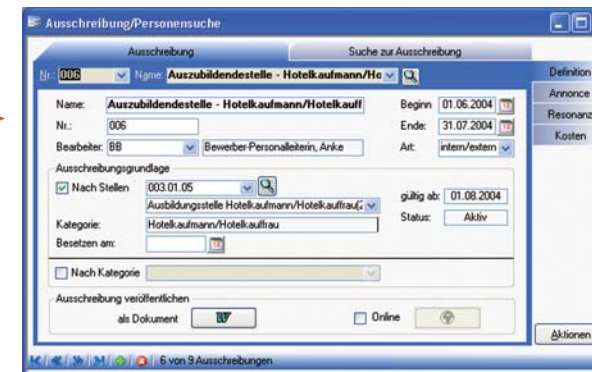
Ausschreibung/Personensuche

Ausschreibung | Suche zur Ausschreibung

Nr.: 006 Name: Auszubildendestelle - Hotelkaufmann/Ho

Definition
Annonce
Resonanz
Kosten

Name: Auszubildendestelle - Hotelkaufmann/Hotelkauff
Nr.: 006
Bearbeiter: BB Bewerber-Personalleiterin, Anke
Beginn 01.06.2004
Ende: 31.07.2004
Art: intern/extern

Ausschreibungsgrundlage
Nach Stellen 003.01.05
Ausbildungsstelle Hotelkaufmann/Hotelkauffrau(
gültig ab: 01.08.2004
Status: Aktiv
Kategorie: Hotelkaufmann/Hotelkauffrau
Besetzen am:

Nach Kategorie

Ausschreibung veröffentlichen
als Dokument
Online

Aktionen

6 von 9 Ausschreibungen